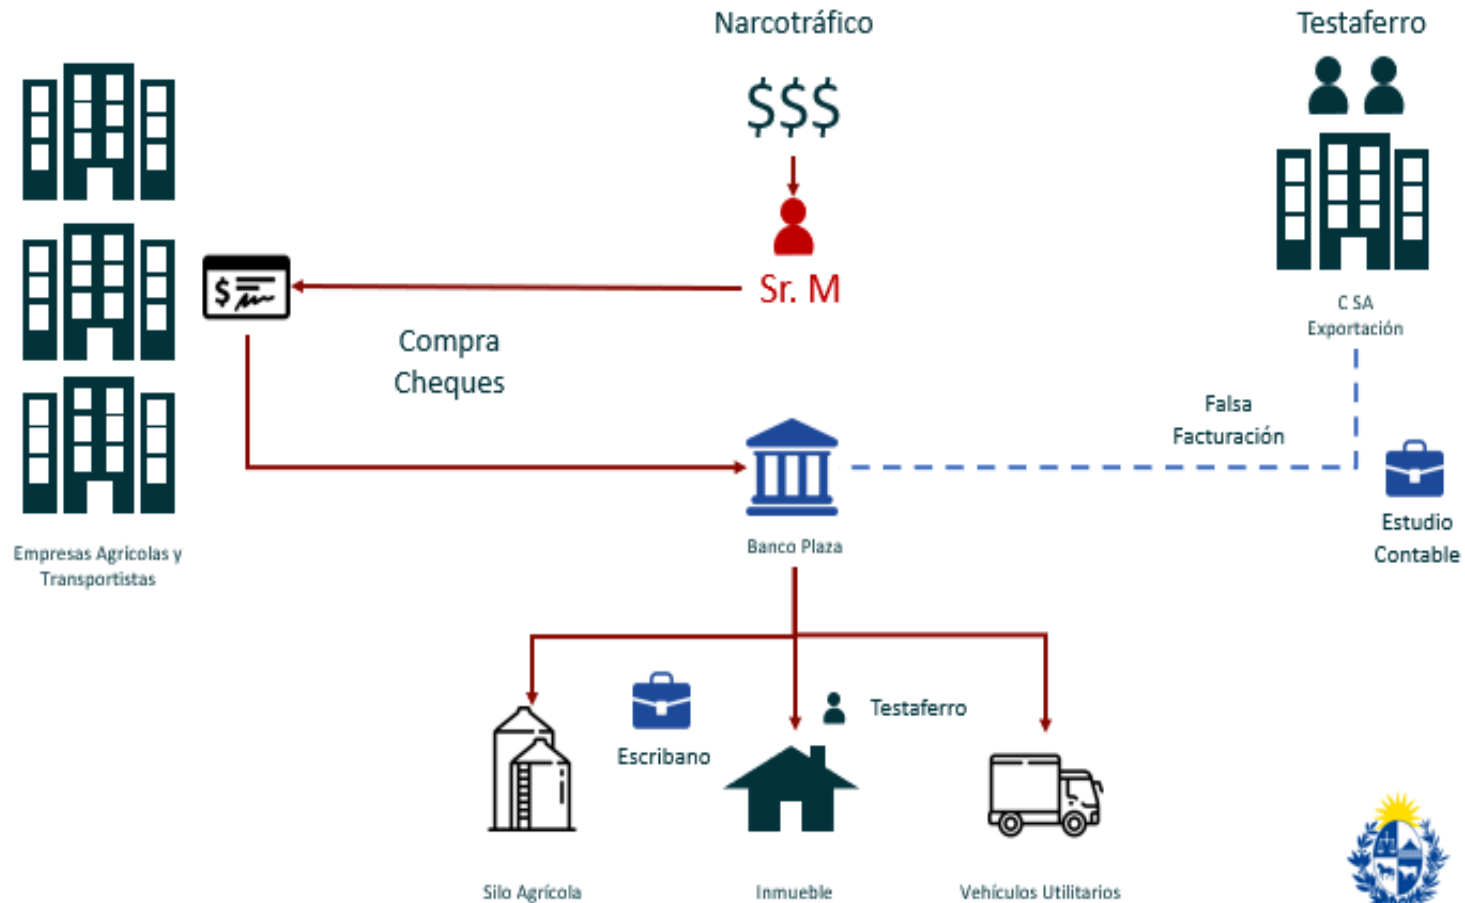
Narcotráfico

$$$

Testaferro

Sr. M

C SA
Exportación

Compra
Cheques

Falsa
Facturación

Empresas Agrícolas y
Transportistas

Banco Plaza

Estudio
Contable

Escribano

Testaferro

Silo Agrícola

Inmueble

Vehículos Utilitarios